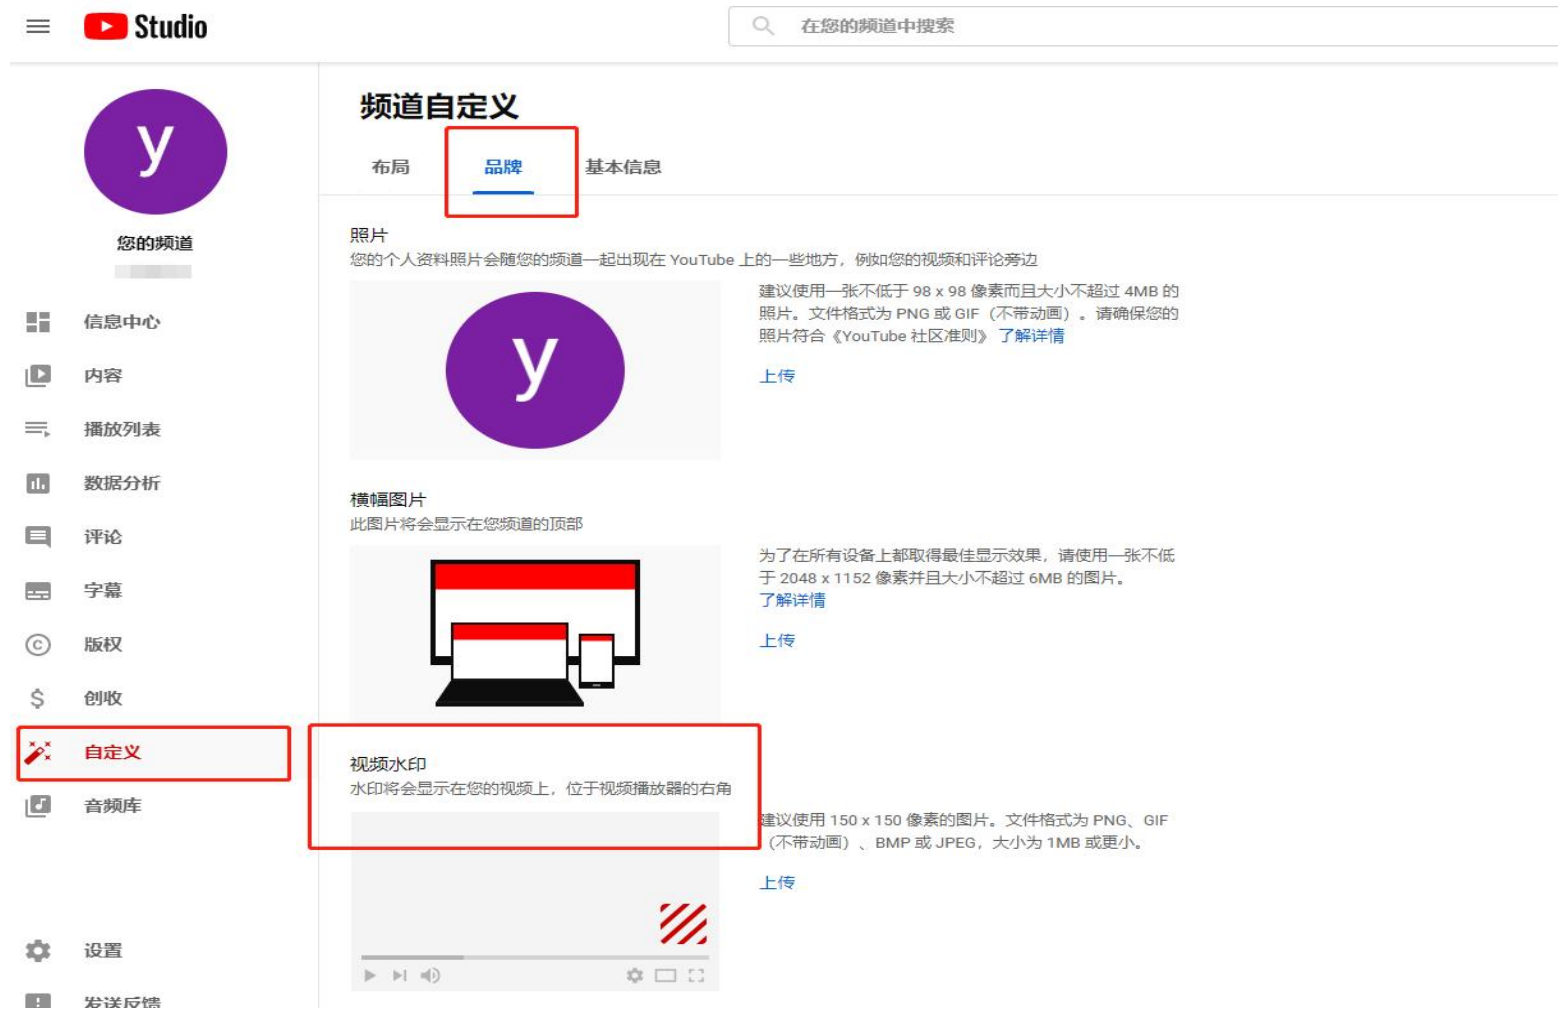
Studio

在您的频道中搜索

y

您的频道

信息中心

内容

播放列表

数据分析

评论

字幕

版权

创收

自定义

音频库

设置

发送反馈

频道自定义

布局 品牌 基本信息

照片
您的个人资料照片会随您的频道一起出现在 YouTube 上的一些地方，例如您的视频和评论旁边

y

建议使用一张不低于 98 x 98 像素而且大小不超过 4MB 的照片。文件格式为 PNG 或 GIF（不带动画）。请确保您的照片符合《YouTube 社区准则》 了解详情

上传

横幅图片
此图片将会显示在您频道的顶部

为了在所有设备上都取得最佳显示效果，请使用一张不低于 2048 x 1152 像素并且大小不超过 6MB 的图片。
了解详情

上传

视频水印
水印将会显示在您的视频上，位于视频播放器的右角

建议使用 150 x 150 像素的图片。文件格式为 PNG、GIF（不带动画）、BMP 或 JPEG，大小为 1MB 或更小。

上传